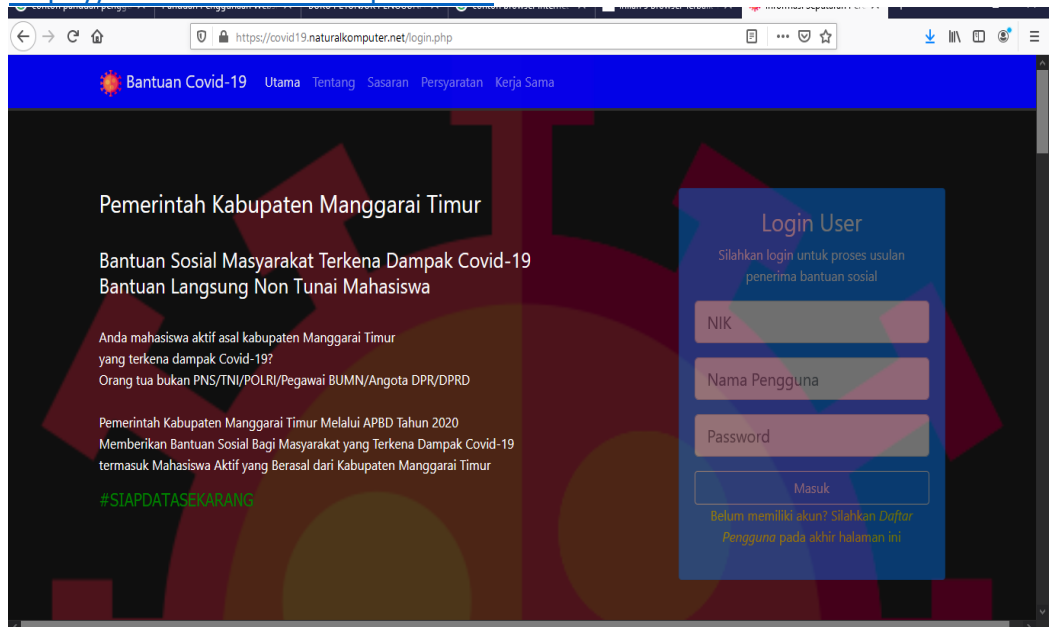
https://covid19.naturalkomputer.net/login.php

Bantuan Covid-19 Utama Tentang Sasaran Persyaratan Kerja Sama

Pemerintah Kabupaten Manggarai Timur

Bantuan Sosial Masyarakat Terkena Dampak Covid-19
Bantuan Langsung Non Tunai Mahasiswa

Anda mahasiswa aktif asal kabupaten Manggarai Timur yang terkena dampak Covid-19?
Orang tua bukan PNS/TNI/POLRI/Pegawai BUMN/Angota DPR/DPRD

Pemerintah Kabupaten Manggarai Timur Melalui APBD Tahun 2020
Memberikan Bantuan Sosial Bagi Masyarakat yang Terkena Dampak Covid-19 termasuk Mahasiswa Aktif yang Berasal dari Kabupaten Manggarai Timur

#SIAPDATASEKARANG

Login User

Silahkan login untuk proses usulan penerima bantuan sosial

NIK

Nama Pengguna

Password

Masuk

Belum memiliki akun? Silahkan Daftar Pengguna pada akhir halaman ini